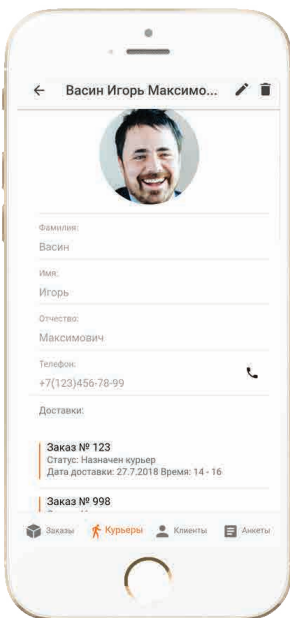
Васин Игорь Максимо...

Фамилия:
Васин

Имя:
Игорь

Отчество:
Максимович

Телефон:
+7(123)456-78-99

Доставки:

Заказ № 123
Статус: Назначен курьер
Дата доставки: 27.7.2018 Время: 14 - 16

Заказ № 998

Заказы Курьеры Клиенты Анкеты